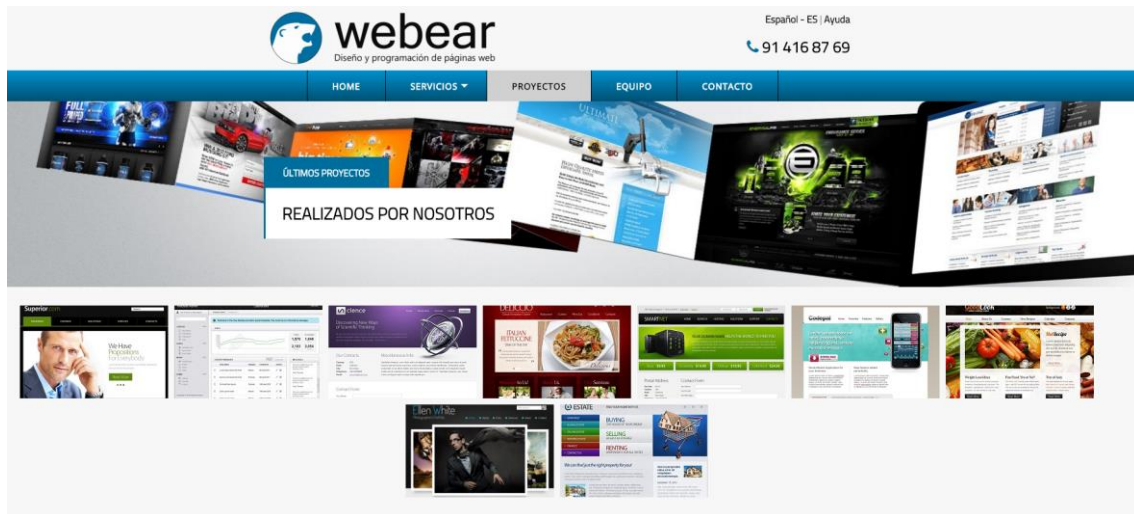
webear
Diseño y programación de páginas web

Español - ES | Ayuda

91 416 87 69

HOME
SERVICIOS
PROYECTOS
EQUIPO
CONTACTO

ÚLTIMOS PROYECTOS

REALIZADOS POR NOSOTROS

Superior

We Have Propositions

DELICIO

ITALIAN FETTUCCINE

SMARTNET

Ellen White

ESTATE

BUYING

SELLING

RENTING